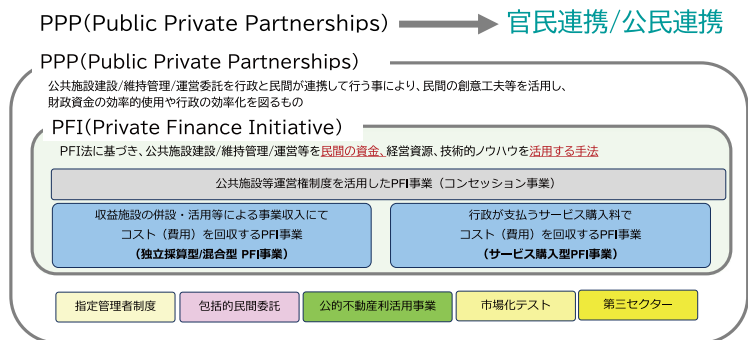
PPP(Public Private Partnerships) 官民連携/公民連携

PPP(Public Private Partnerships)

公共施設建設/維持管理/運営委託を行政と民間が連携して行う事により、民間の創意工夫等を活用し、財政資金の効率的使用や行政の効率化を図るもの

PFI(Private Finance Initiative)

PFI法に基づき、公共施設建設/維持管理/運営等を民間の資金、経営資源、技術的ノウハウを活用する手法

公共施設等運営権制度を活用したPFI事業（コンセッション事業）

収益施設の併設・活用等による事業収入にてコスト（費用）を回収するPFI事業
（独立採算型/混合型 PFI事業）

行政が支払うサービス購入料でコスト（費用）を回収するPFI事業
（サービス購入型PFI事業）

指定管理者制度

包括的民間委託

公的不動産利活用事業

市場化テスト

第三セクター